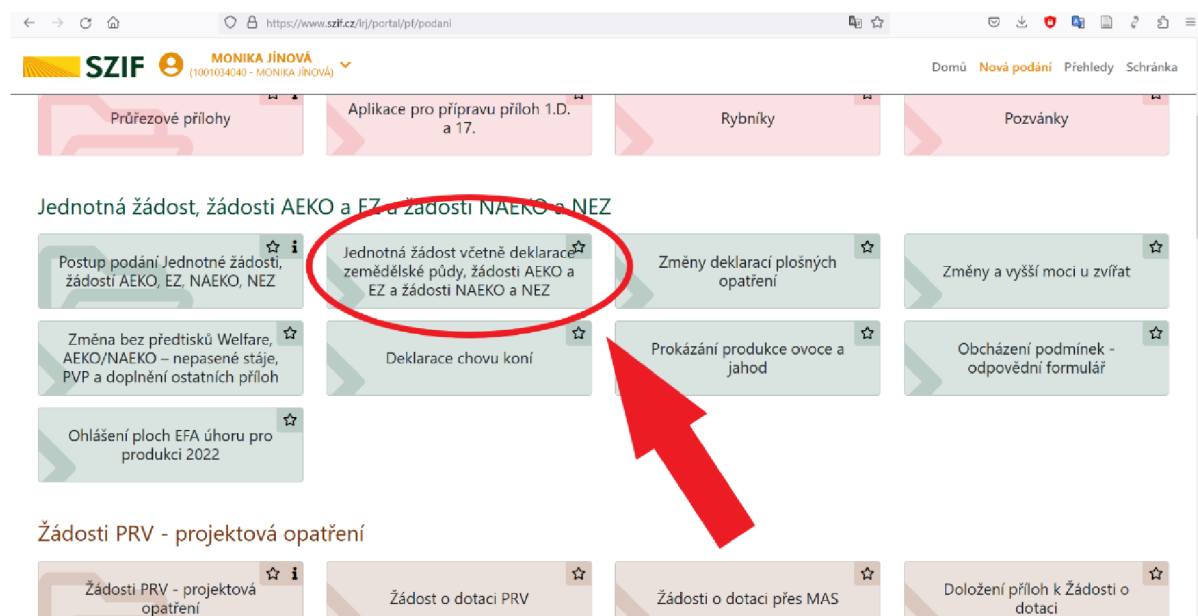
https://www.szif.cz/irj/portal/pf/podani

SZIF MONIKA JÍNOVÁ (1001034040 - MONIKA JÍNOVÁ)

Domů Nová podání Přehledy Schránka

Průřezové přílohy

Aplikace pro přípravu příloh 1.D. a 17.

Rybníky

Pozvánky

Jednotná žádost, žádosti AEKO a EZ a žádosti NAEKO a NEZ

Postup podání Jednotné žádosti, žádostí AEKO, EZ, NAEKO, NEZ

Jednotná žádost včetně deklarace zemědělské půdy, žádosti AEKO a EZ a žádosti NAEKO a NEZ

Změny deklarací plošných opatření

Změny a vyšší moci u zvířat

Změna bez předtisků Welfare, AEKO/NAEKO – nepasené stáje, PVP a doplnění ostatních příloh

Deklarace chovu koní

Prokázání produkce ovoce a jahod

Obcházení podmínek - odpovědní formulář

Ohlášení ploch EFA úhoru pro produkci 2022

Žádosti PRV - projektová opatření

Žádosti PRV - projektová opatření

Žádost o dotaci PRV

Žádosti o dotaci přes MAS

Doložení příloh k Žádosti o dotaci